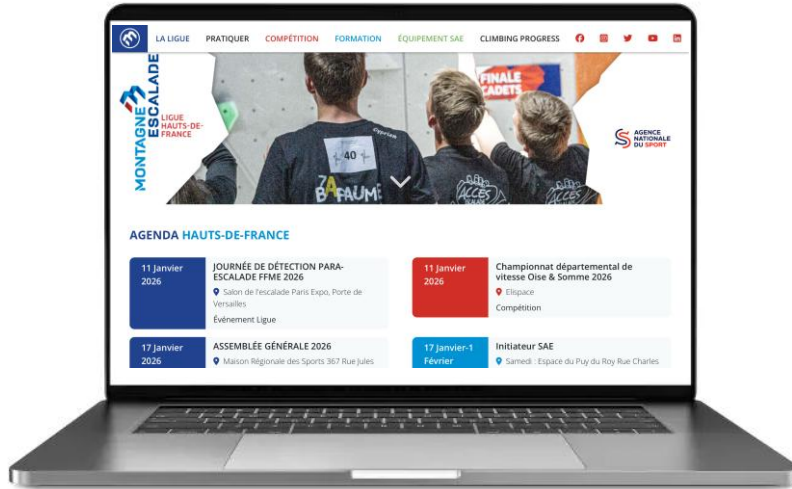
LA LIGUE PRATIQUER COMPÉTITION FORMATION ÉQUIPEMENT SAE CLIMBING PROGRESS

MONTAGNE ESCALADE
LIGUE HAUTS-DE-FRANCE

FINALE CADETS

40

BAPAUME

AGENCE NATIONALE DU SPORT

AGENDA HAUTS-DE-FRANCE

11 Janvier 2026
JOURNÉE DE DÉTECTION PARA-ESCALADE FFME 2026
Salon de l'escalade Paris Expo, Porte de Versailles
Événement Ligue

11 Janvier 2026
Championnat départemental de vitesse Oise & Somme 2026
Elispace
Compétition

17 Janvier 2026
ASSEMBLÉE GÉNÉRALE 2026
Maison Régionale des Sports 367 Rue Jules

17 Janvier-1 Février
Initiateur SAE
Samedi : Espace du Puy du Roy Rue Charles